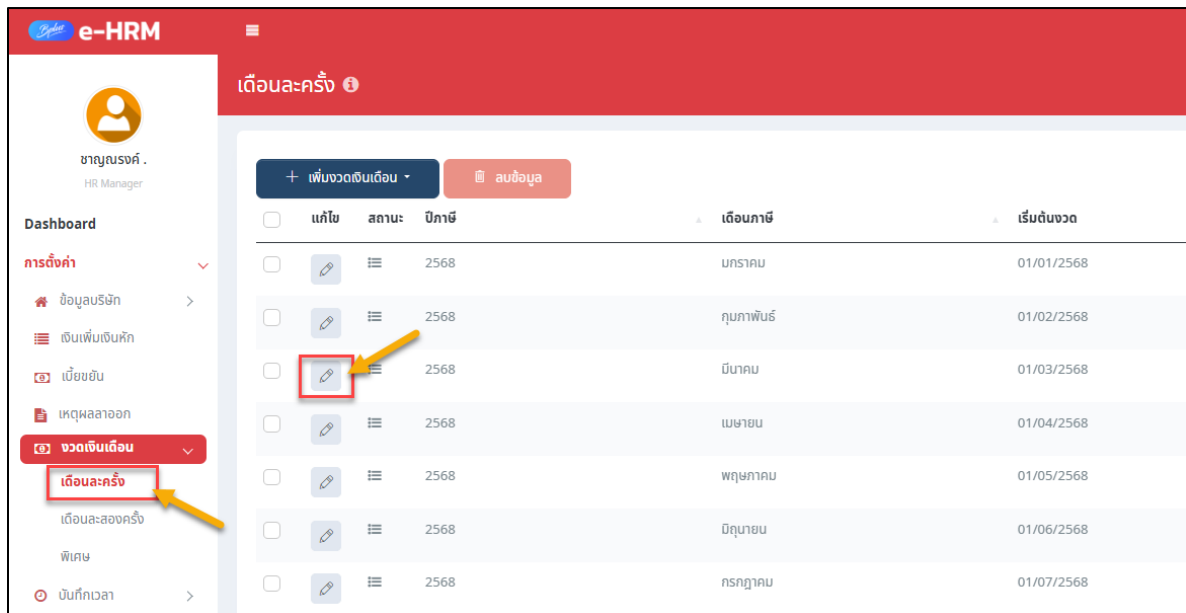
Bplus e-HRM

เดือนละครั้ง

ชาญณรงค์ .
HR Manager

Dashboard

การตั้งค่า

ข้อมูลบริษัท

เงินเพิ่มเงินหัก

เบี้ยขยัน

เหตุผลลาออก

งวดเงินเดือน

เดือนละครั้ง

เดือนละสองครั้ง

พิเศษ

บันทึกเวลา

+ เพิ่มงวดเงินเดือน

ลบข้อมูล

| | แก้ไข | สถานะ | ปีภาษี | เดือนภาษี | เริ่มต้นงวด |
|---|---|---|---|---|---|
| | | | 2568 | มกราคม | 01/01/2568 |
| | | | 2568 | กุมภาพันธ์ | 01/02/2568 |
| | | | 2568 | มีนาคม | 01/03/2568 |
| | | | 2568 | เมษายน | 01/04/2568 |
| | | | 2568 | พฤษภาคม | 01/05/2568 |
| | | | 2568 | มิถุนายน | 01/06/2568 |
| | | | 2568 | กรกฎาคม | 01/07/2568 |